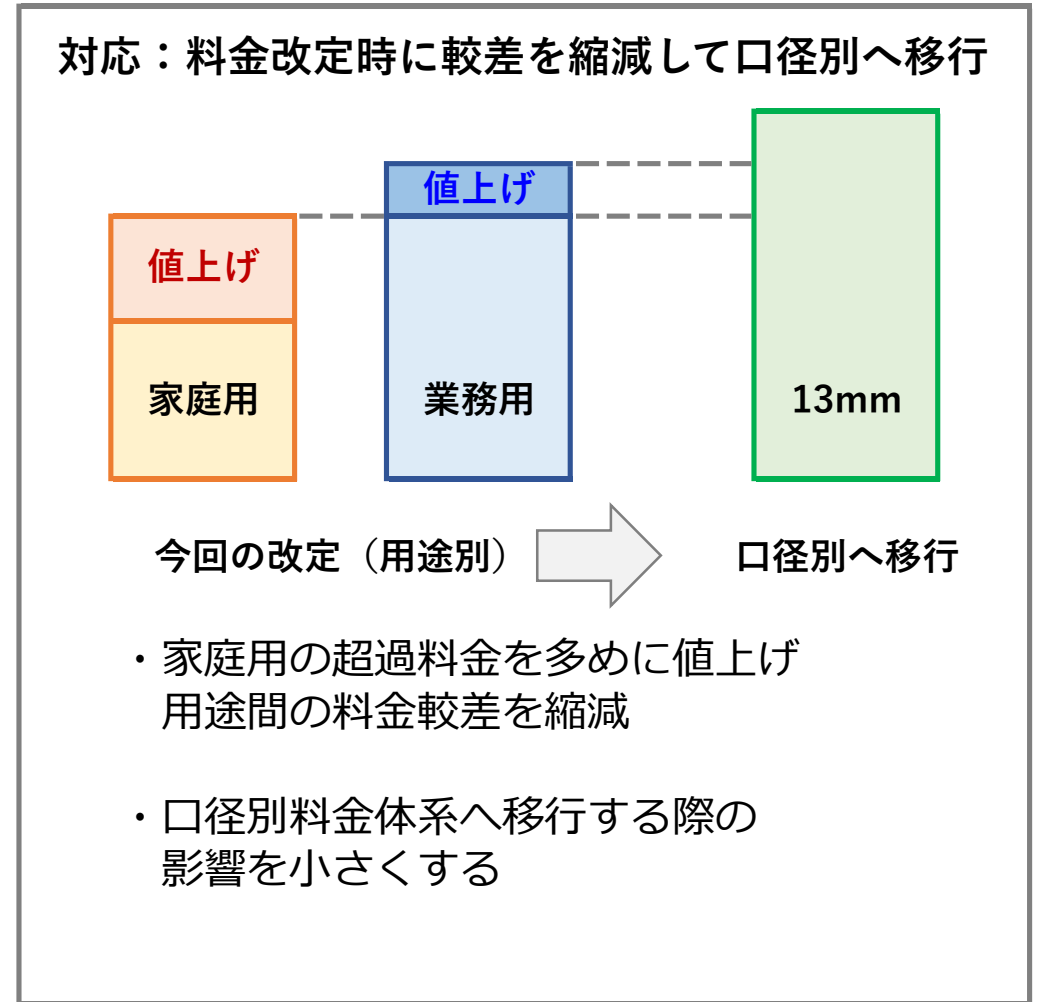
対応：料金改定時に較差を縮減して口径別へ移行

値上げ

家庭用

値上げ

業務用

13mm

今回の改定（用途別）

口径別へ移行

・家庭用の超過料金を多めに値上げ
用途間の料金較差を縮減

・口径別料金体系へ移行する際の
影響を小さくする